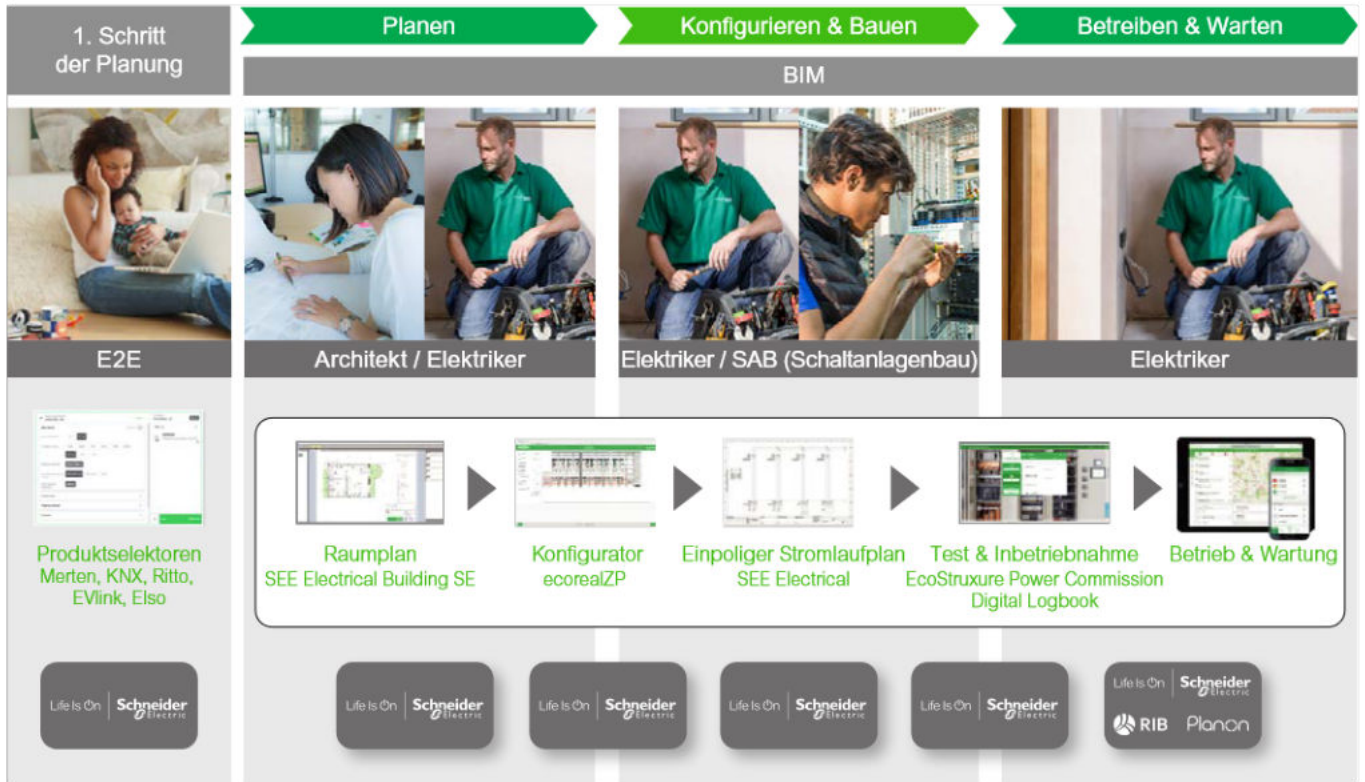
1. Schritt der Planung

Planen

Konfigurieren & Bauen

Betreiben & Warten

BIM

E2E

Architekt / Elektriker

Elektriker / SAB (Schaltanlagenbau)

Elektriker

Produktselektoren
Merten, KNX, Ritto, EVlink, Elso

Raumplan
SEE Electrical Building SE

Konfigurator
ecorealZP

Einpoliger Stromlaufplan
SEE Electrical

Test & Inbetriebnahme
EcoStruxure Power Commission
Digital Logbook

Betrieb & Wartung

Life Is On | Schneider Electric

Life Is On | Schneider Electric

Life Is On | Schneider Electric

Life Is On | Schneider Electric

Life Is On | Schneider Electric

Life Is On | Schneider Electric
RIB Planon